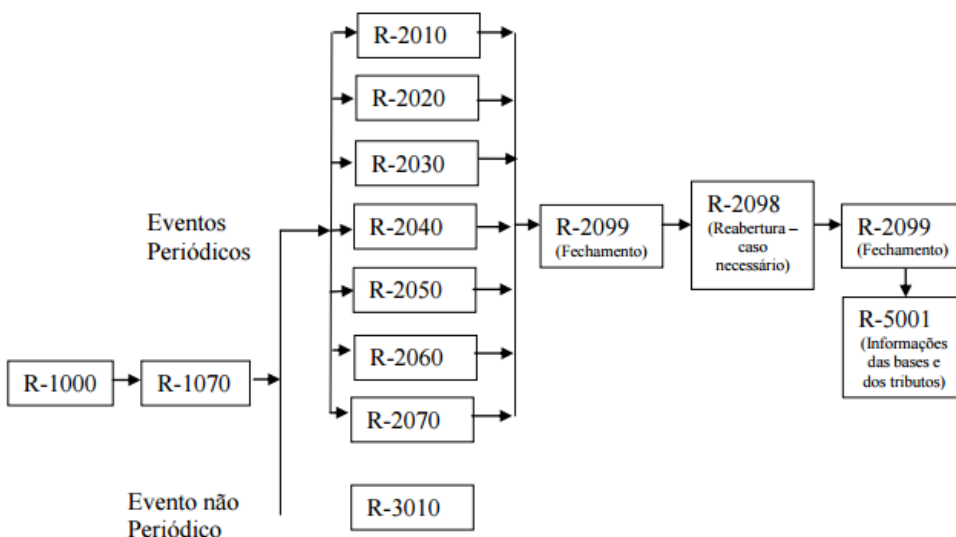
R-2010

R-2020

R-2030

Eventos Periódicos

R-2040

R-2099 (Fechamento)

R-2098 (Reabertura – caso necessário)

R-2099 (Fechamento)

R-2050

R-5001 (Informações das bases e dos tributos)

R-2060

R-1000

R-1070

R-2070

Evento não Periódico

R-3010